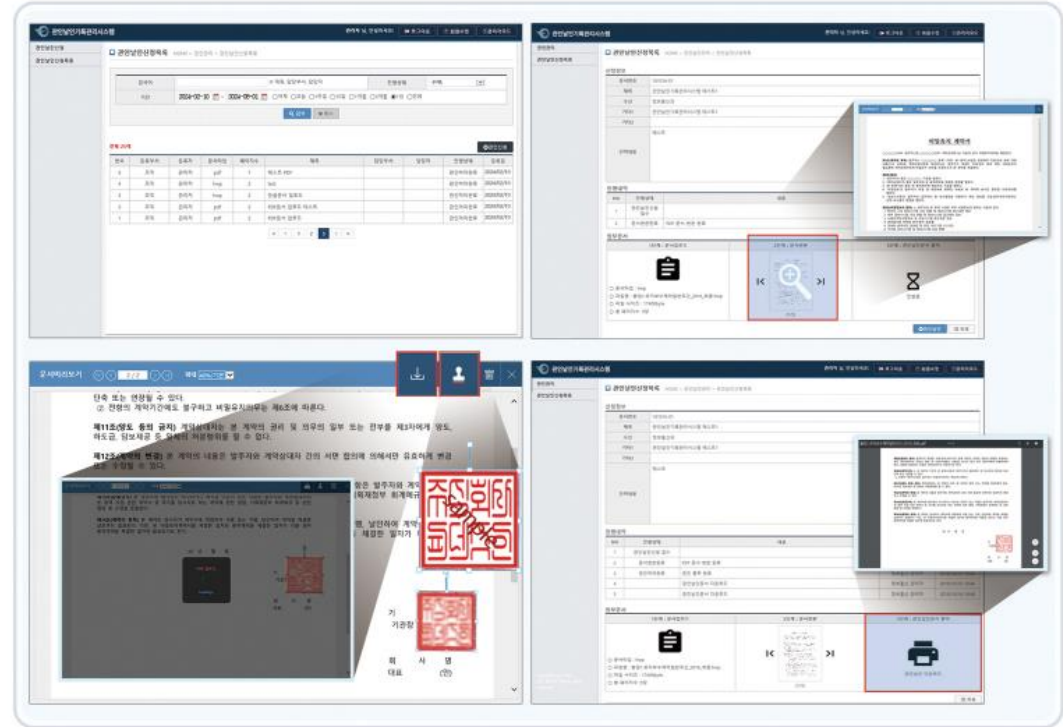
전자문서관리시스템

전자문서신청목록

전자문서신청목록

2024-02-30 ~ 2024-08-01

전체 23개

비밀유지 계약서

문서뷰어보기 2 / 2

단축 또는 연장될 수 있다.
② 전항의 계약기간에도 불구하고 비밀유지의무는 제6조에 따른다.

제11조(양도 등의 금지) 계약상대자는 본 계약의 권리 및 의무의 일부 또는 전부를 제3자에게 양도, 하도급, 담보제공 등 일체의 처분행위를 할 수 없다.

제12조(계약의 변경) 본 계약의 내용은 발주자와 계약상대자 간의 서면 합의에 의해서만 유효하게 변경 또는 수정될 수 있다.

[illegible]

거
기관장

회 사 명
대표 (인)

전자문서신청목록

전자문서신청목록